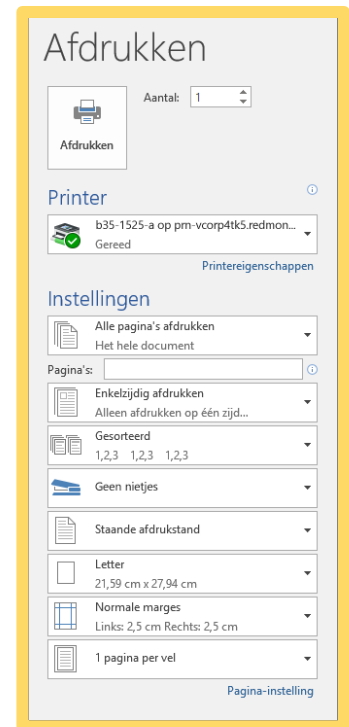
Afdrukken

Aantal: 1

Afdrukken

Printer

b35-1525-a op pm-vcorp4tk5.redmon...
Gereed

Printereigenschappen

Instellingen

Alle pagina's afdrukken
Het hele document

Pagina's:

Enkelzijdig afdrukken
Alleen afdrukken op één zijd...

Gesorteerd
1,2,3 1,2,3 1,2,3

Geen nietjes

Staande afdrukstand

Letter
21,59 cm x 27,94 cm

Normale marges
Links: 2,5 cm Rechts: 2,5 cm

1 pagina per vel

Pagina-instelling